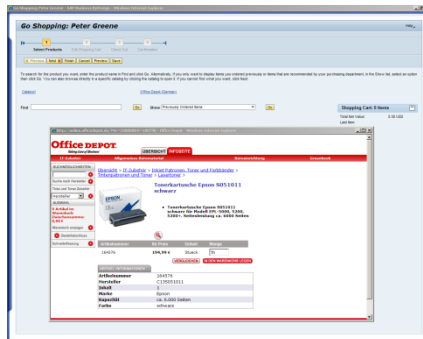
Go Shopping: Peter Greene

Select Products

Previous | Next | Order | Cancel | Preview | Save

To search for the product you need, enter the product name in Find and click Go. Alternatively, if you only want to display items you ordered previously or items that are recommended by your purchasing department, in the Show list, select an option then click Go. You can also browse directly in a specific catalog by clicking the catalog to open it. If you cannot find what you need, click Next.

Catalog

Office Depot (Demo)

Find

Go

Show Previously Ordered Items

Go

Shopping Cart: 0 Items

Total Net Value 0.00 USD

Last Item

Office DEPOT

ÜBERSICHT | INFOSEITE

IT-Zubehör | Allgemeiner Büromaterial | Büroeinrichtung | Gesamtkatalog

Übersicht > IT-Zubehör > Inkjet Patronen, Toner und Farbbänder > Tintenpatronen und Toner > Laserdrucker >

Tonerkartusche Epson S051011 schwarz

• Tonerkartusche Epson S051011 schwarz für Modell EPL-5000, 5200, 5200+. Seitenleistung ca. 6000 Seiten

| Artikelnummer | EK-Preis | Einheit | Menge |
|---|---|---|---|
| 164576 | 134,99 € | Stück | 1 |

ARTIKELINFORMATIONEN

| Artikelnummer | 164576 |
|---|---|
| Hersteller | C13S051011 |
| Inhalt | 1 |
| Marke | Epson |
| Kapazität | ca. 6.000 Seiten |
| Farbe | schwarz |